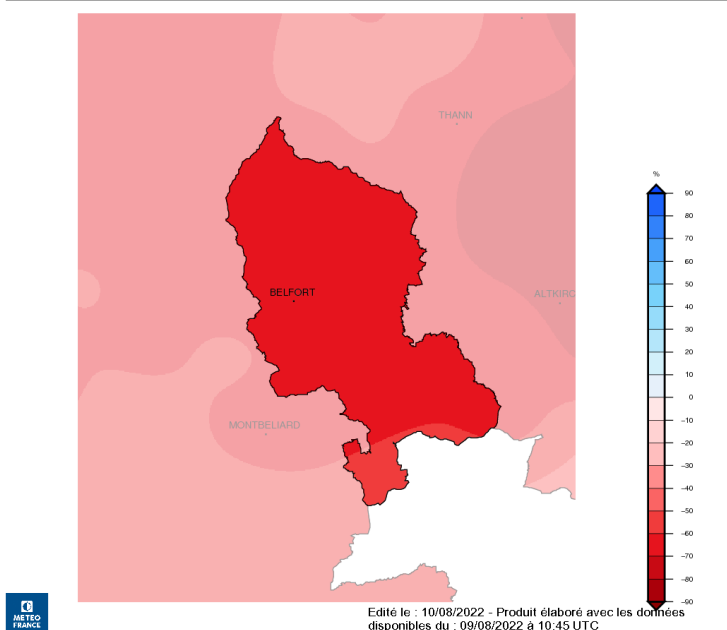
THANN

BELFORT

ALTKIRCH

MONTBELIARD

%
90
80
70
60
50
40
30
20
10
0
−10
−20
−30
−40
−50
−60
−70
−80
−90

METEO FRANCE

Edité le : 10/08/2022 - Produit élaboré avec les données disponibles du : 09/08/2022 à 10:45 UTC